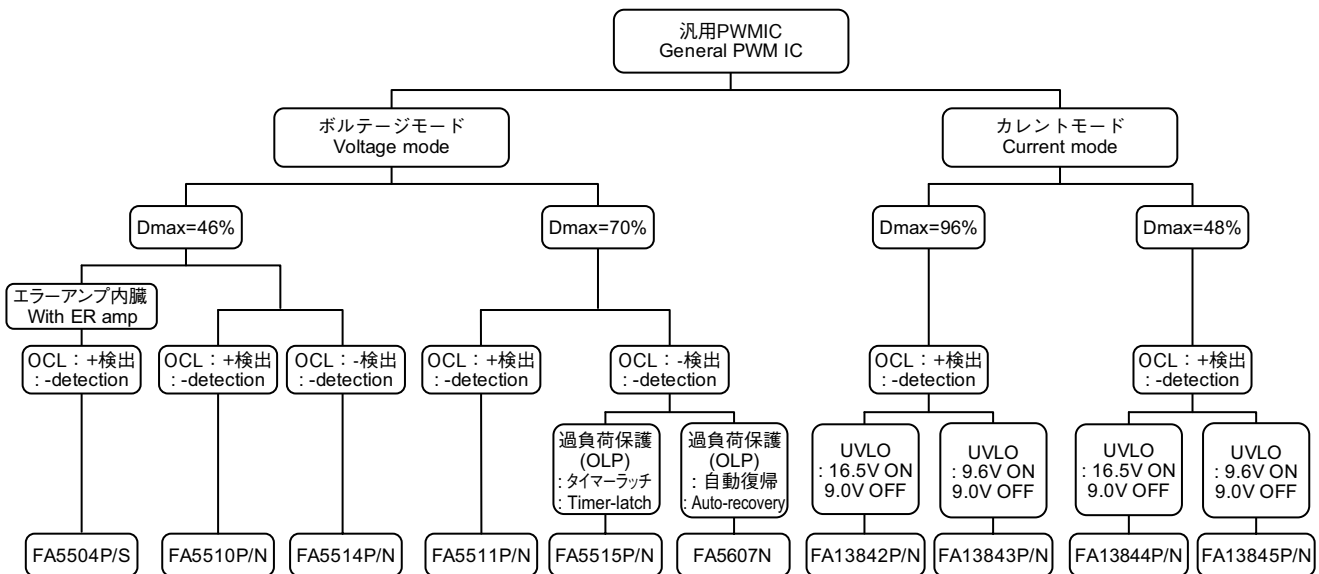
汎用PWMIC
General PWM IC

ボルテージモード
Voltage mode

カレントモード
Current mode

Dmax=46%

Dmax=70%

Dmax=96%

Dmax=48%

エラーアンプ内臓
With ER amp

OCL：+検出
: -detection

FA5504P/S

OCL：+検出
: -detection

FA5510P/N

OCL：-検出
: -detection

FA5514P/N

OCL：+検出
: -detection

FA5511P/N

OCL：-検出
: -detection

過負荷保護
(OLP)
: タイマーラッチ
: Timer-latch

FA5515P/N

過負荷保護
(OLP)
: 自動復帰
: Auto-recovery

FA5607N

OCL：+検出
: -detection

UVLO
: 16.5V ON
9.0V OFF

FA13842P/N

UVLO
: 9.6V ON
9.0V OFF

FA13843P/N

OCL：+検出
: -detection

UVLO
: 16.5V ON
9.0V OFF

FA13844P/N

UVLO
: 9.6V ON
9.0V OFF

FA13845P/N